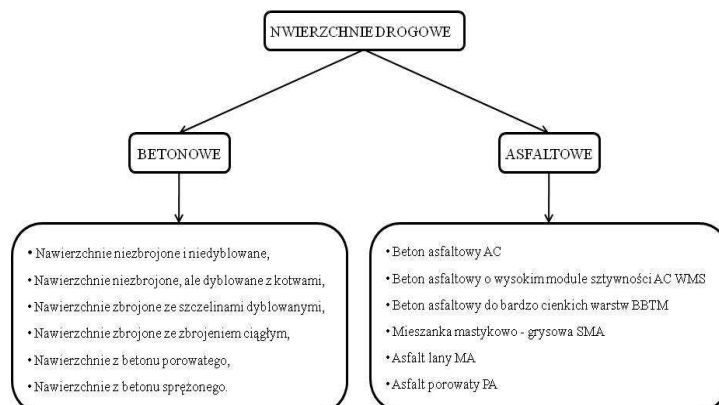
NWIERZCHNIE DROGOWE

BETONOWE

ASFALTOWE

• Nawierzchnie niezbrojone i niedyblowane,
• Nawierzchnie niezbrojone, ale dyblowane z kotwami,
• Nawierzchnie zbrojone ze szczelinami dyblowanymi,
• Nawierzchnie zbrojone ze zbrojeniem ciągłym,
• Nawierzchnie z betonu porowatego,
• Nawierzchnie z betonu sprężonego.

• Beton asfaltowy AC
• Beton asfaltowy o wysokim module sztywności AC WMS
• Beton asfaltowy do bardzo cienkich warstw BBTM
• Mieszanka mastykowo - grysowa SMA
• Asfalt lany MA
• Asfalt porowaty PA